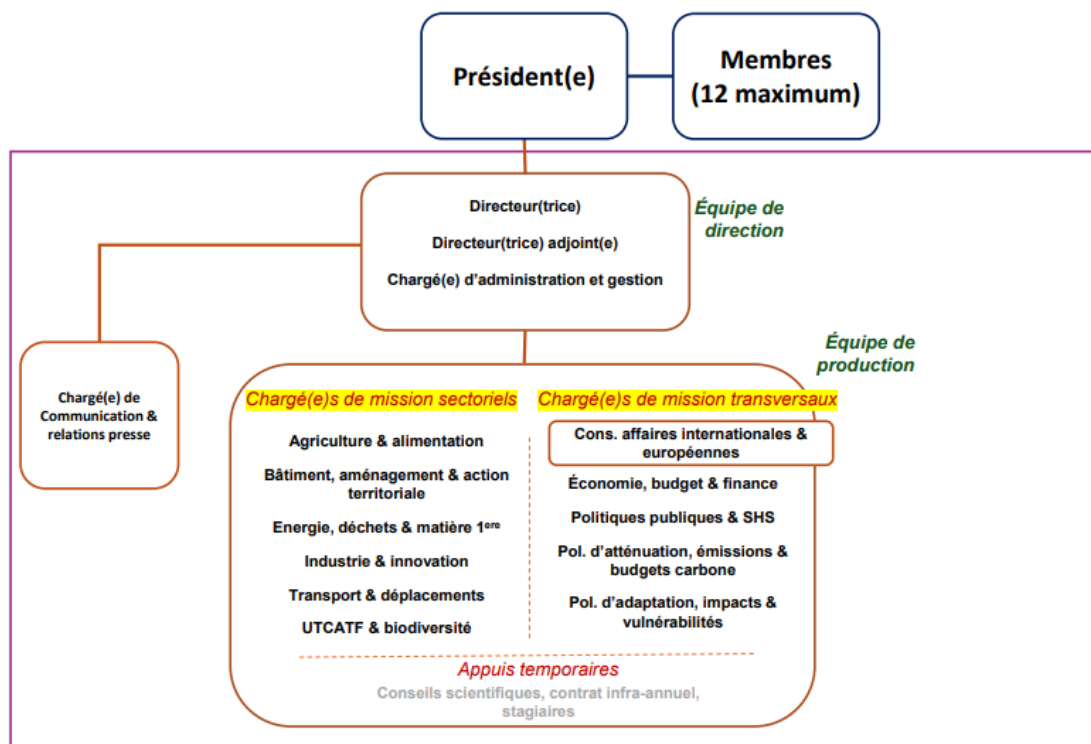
Président(e)

Membres (12 maximum)

Directeur(trice)

Directeur(trice) adjoint(e)

Chargé(e) d'administration et gestion

Équipe de direction

Équipe de production

Chargé(e) de Communication & relations presse

Chargé(e)s de mission sectoriels

Agriculture & alimentation

Bâtiment, aménagement & action territoriale

Energie, déchets & matière 1$^{ere}$

Industrie & innovation

Transport & déplacements

UTCATF & biodiversité

Chargé(e)s de mission transversaux

Cons. affaires internationales & européennes

Économie, budget & finance

Politiques publiques & SHS

Pol. d'atténuation, émissions & budgets carbone

Pol. d'adaptation, impacts & vulnérabilités

Appuis temporaires

Conseils scientifiques, contrat infra-annuel, stagiaires